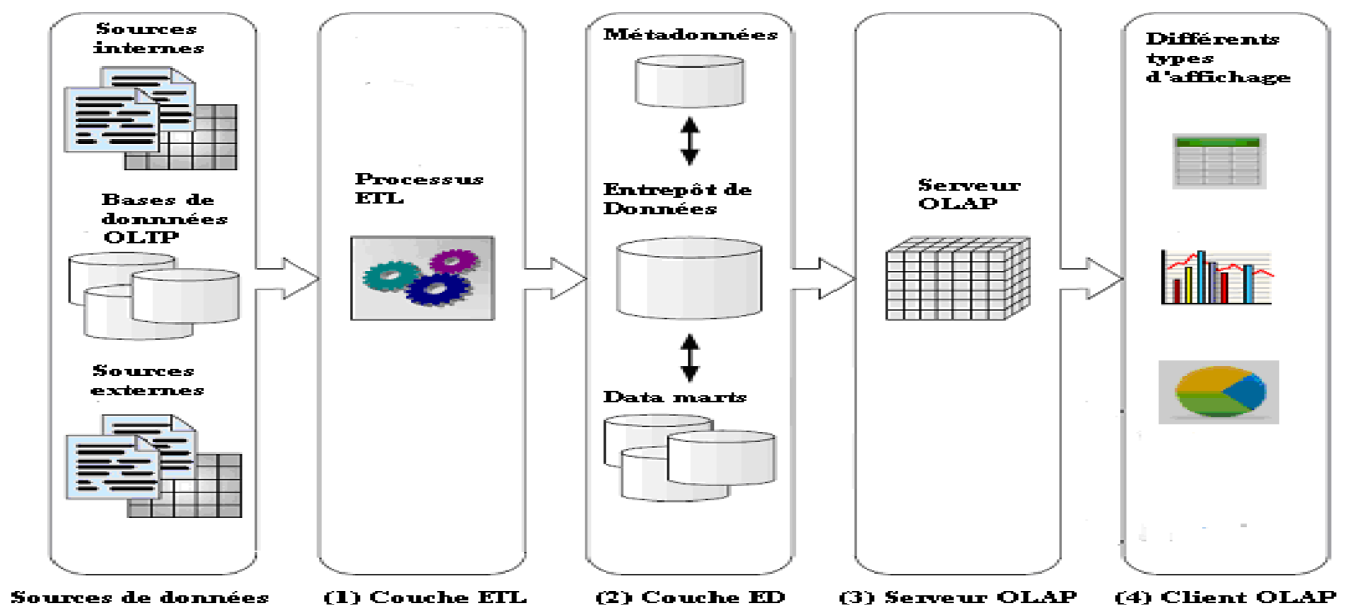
Sources internes

Bases de donnnées OLTP

Sources externes

Processus ETL

Métadonnées

Entrepôt de Données

Data marts

Serveur OLAP

Différents types d'affichage

Sources de données

(1) Couche ETL

(2) Couche ED

(3) Serveur OLAP

(4) Client OLAP